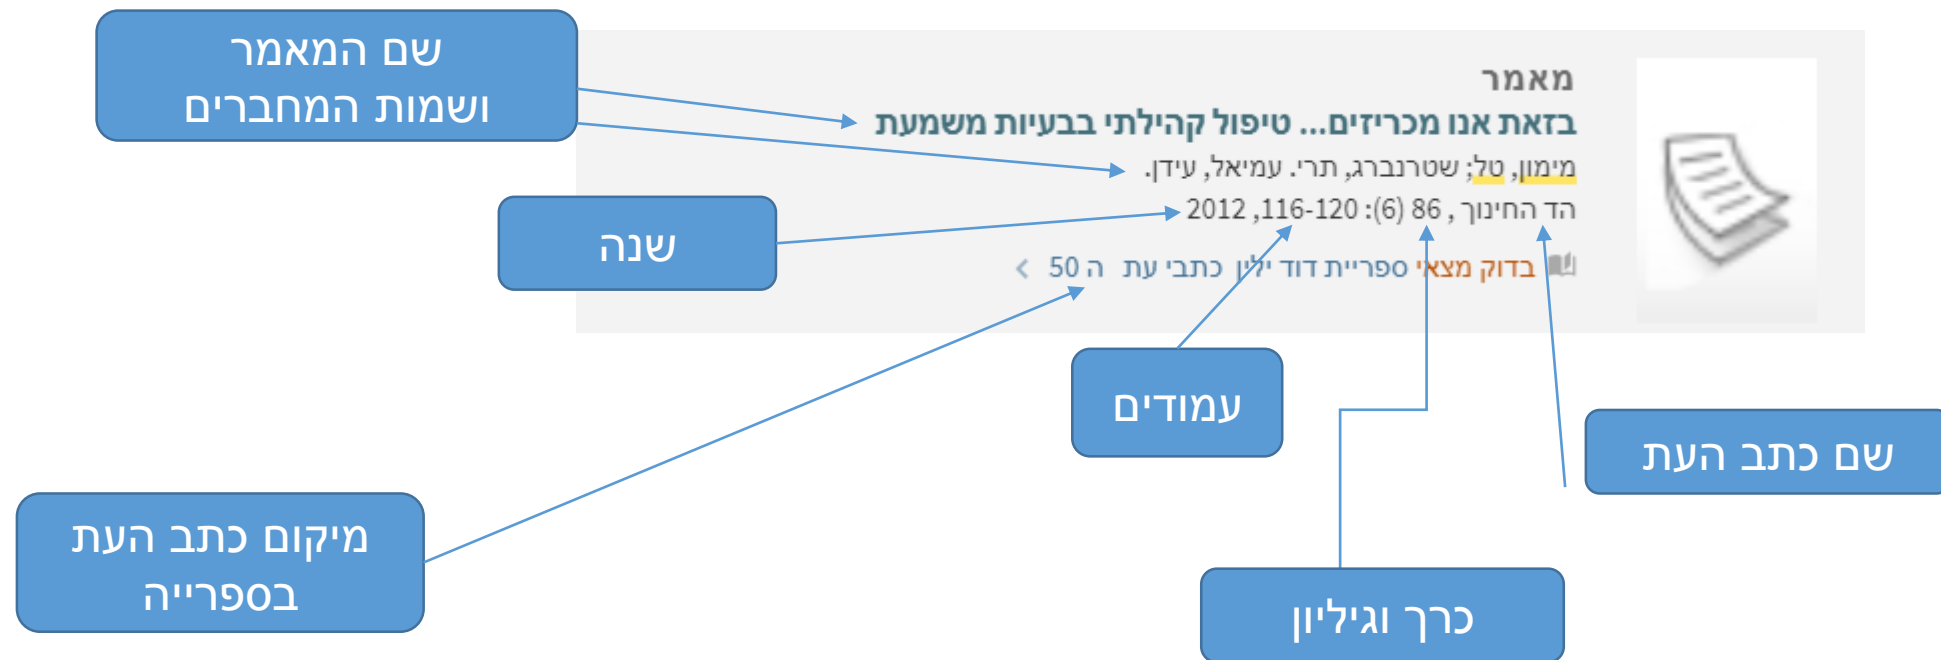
שם המאמר ושמות המחברים

מאמר
בזאת אנו מכריזים... טיפול קהילתי בבעיות משמעת
מימון, טל; שטרנברג, תרי. עמיאל, עידן.
הד החינוך , 86 (6): 116-120, 2012
בדוק מצאי ספריית דוד ילין כתבי עת ה 50 >

שנה

עמודים

שם כתב העת

מיקום כתב העת בספרייה

כרך וגיליון